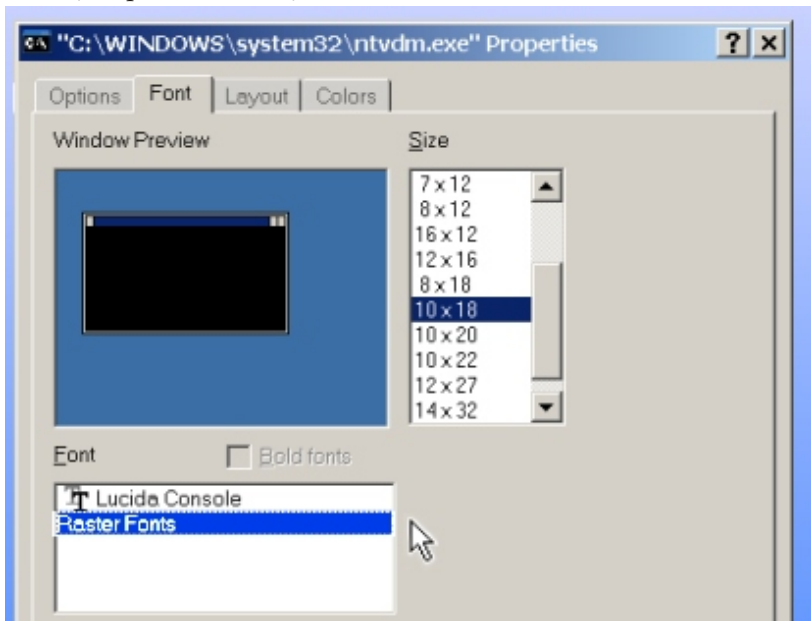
"C:\WINDOWS\system32\ntvdm.exe" Properties

?
X

Options
Font
Layout
Colors

Window Preview

Size

7 x 12
8 x 12
16 x 12
12 x 16
8 x 18
10 x 18
10 x 20
10 x 22
12 x 27
14 x 32

Font

Bold fonts

Lucida Console
Raster Fonts